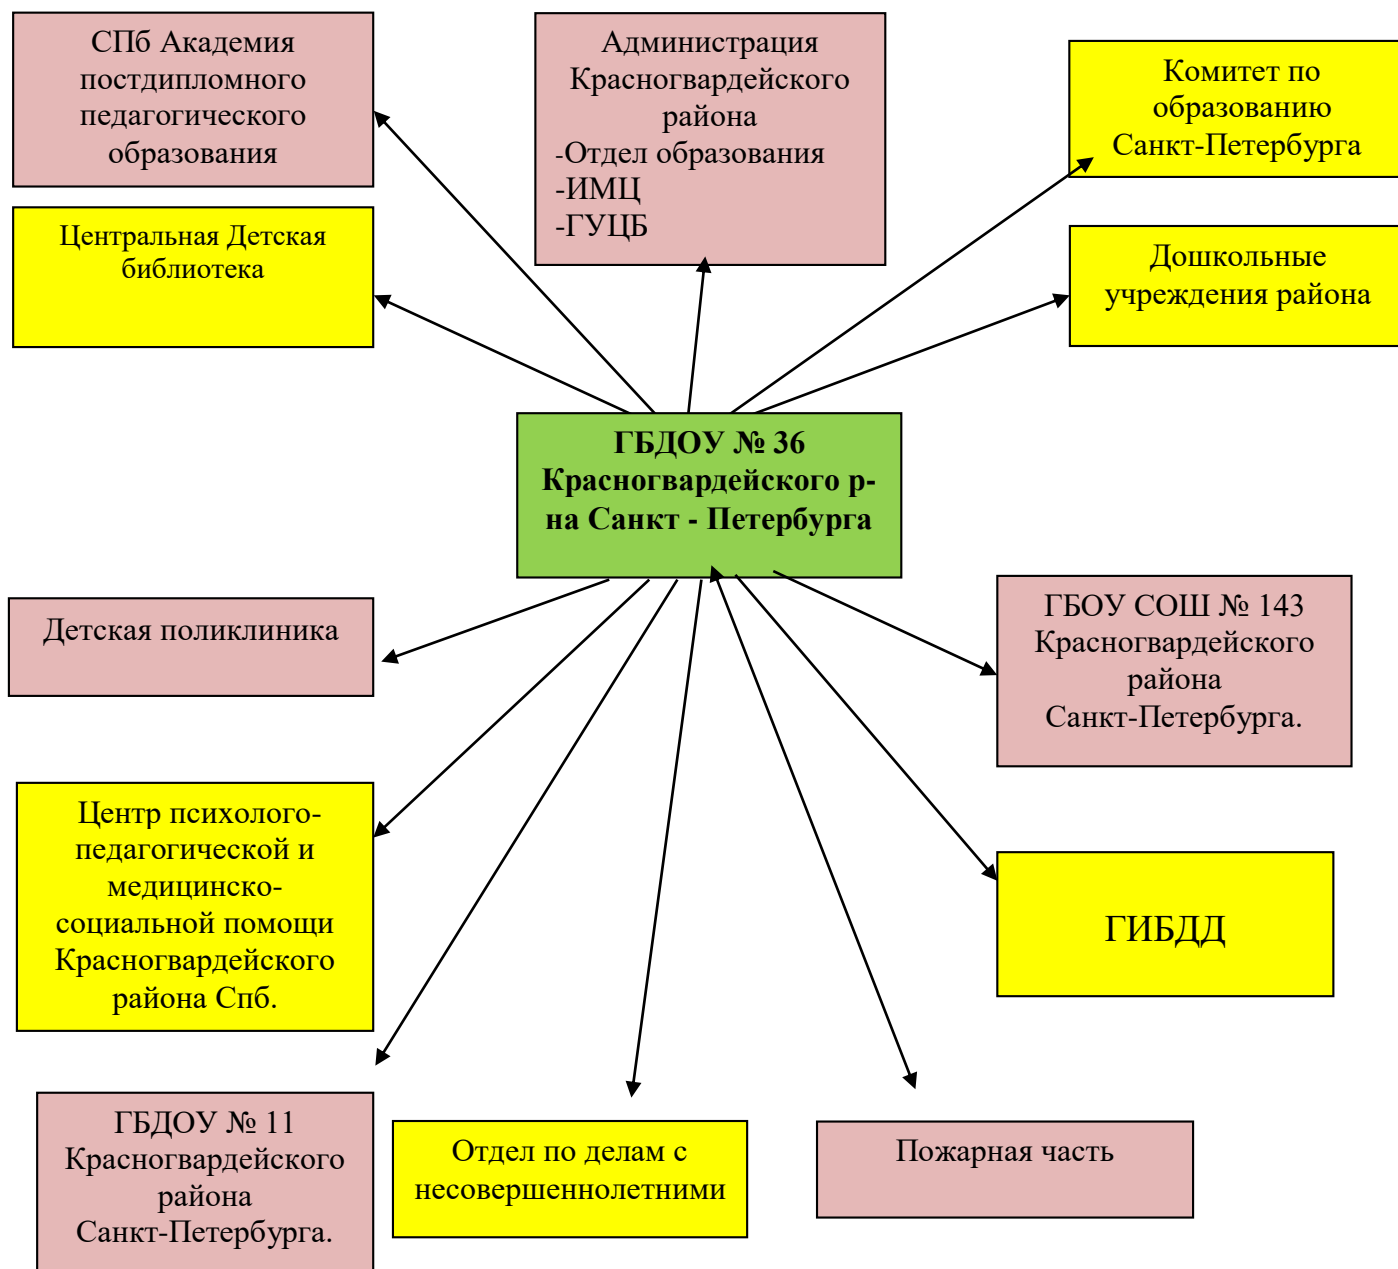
СПб Академия постдипломного педагогического образования

Администрация Красногвардейского района
-Отдел образования
-ИМЦ
-ГУЦБ

Комитет по образованию Санкт-Петербурга

Центральная Детская библиотека

Дошкольные учреждения района

ГБДОУ № 36 Красногвардейского р-на Санкт - Петербурга

Детская поликлиника

ГБОУ СОШ № 143 Красногвардейского района Санкт-Петербурга.

Центр психолого-педагогической и медицинско-социальной помощи Красногвардейского района Спб.

ГИБДД

ГБДОУ № 11 Красногвардейского района Санкт-Петербурга.

Отдел по делам с несовершеннолетними

Пожарная часть